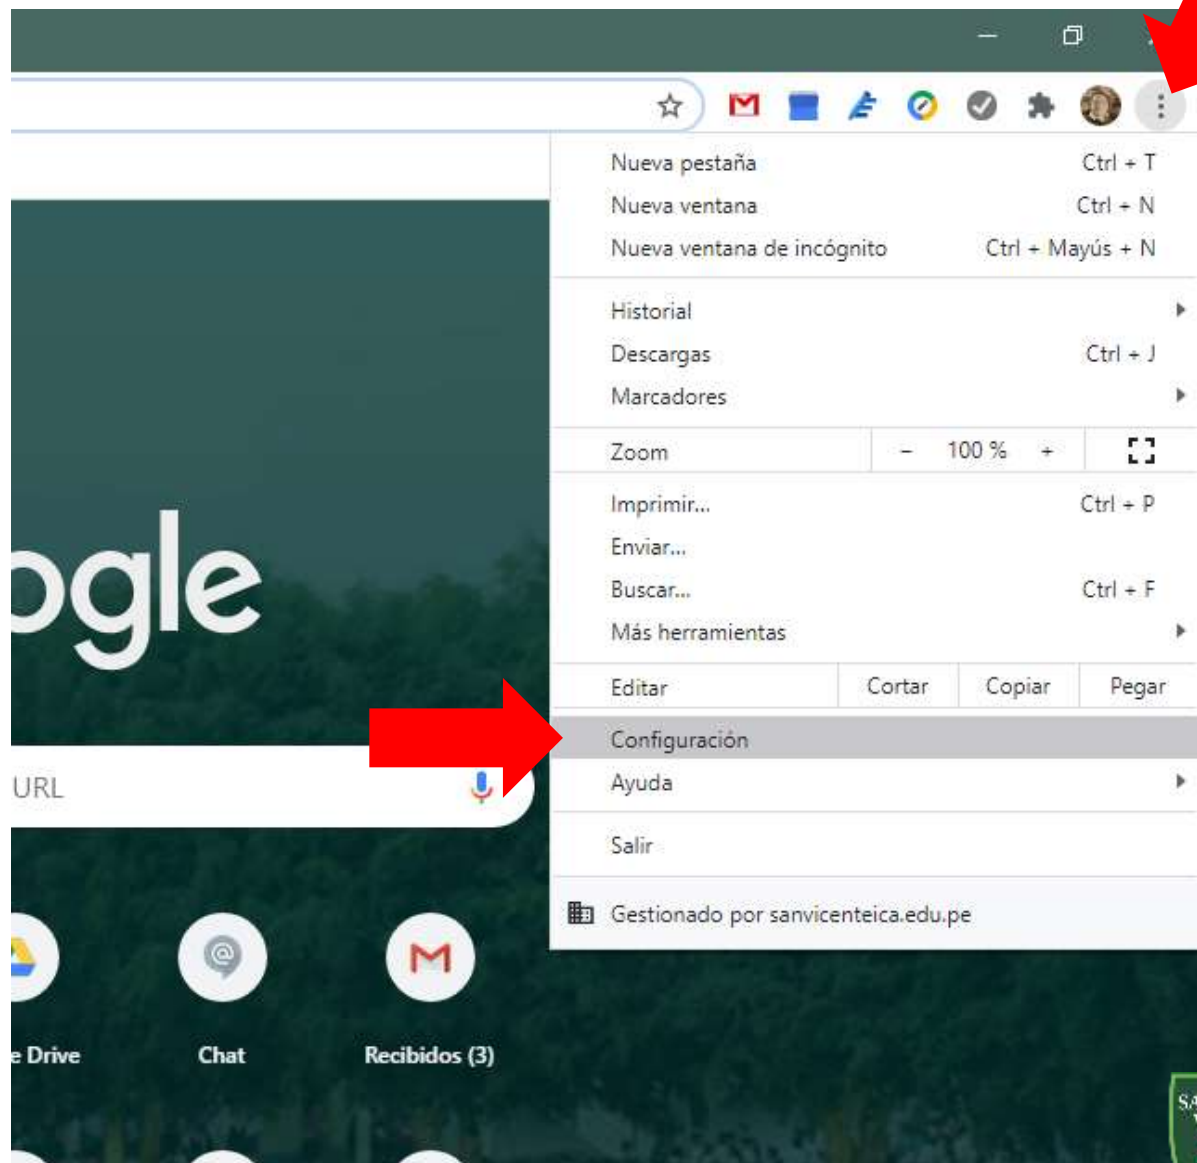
ogle

URL

e Drive
Chat
Recibidos (3)

Nueva pestaña Ctrl + T
Nueva ventana Ctrl + N
Nueva ventana de incógnito Ctrl + Mayús + N

Historial
Descargas Ctrl + J
Marcadores

Zoom − 100 % +

Imprimir... Ctrl + P
Enviar...
Buscar... Ctrl + F
Más herramientas

Editar Cortar Copiar Pegar

Configuración
Ayuda

Salir

Gestionado por sanvicenteica.edu.pe